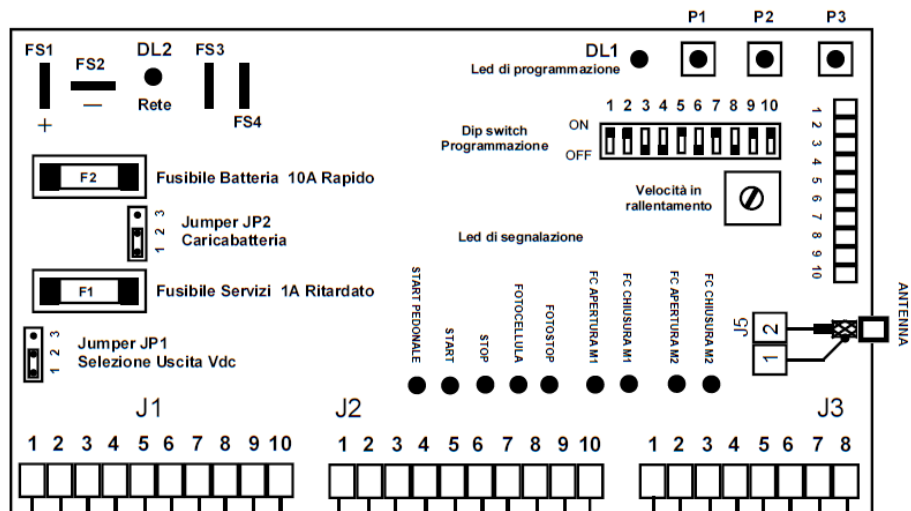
P1 P2 P3

FS1 FS2 DL2 FS3

+ — Rete FS4

DL1 Led di programmazione

1 2 3 4 5 6 7 8 9 10

ON

Dip switch Programmazione

OFF

1 2 3 4 5 6 7 8 9 10

F2 Fusibile Batteria 10A Rapido

3 2 1 Jumper JP2 Caricabatteria

Velocità in rallentamento

Led di segnalazione

F1 Fusibile Servizi 1A Ritardato

3 2 1 Jumper JP1 Selezione Uscita Vdc

START PEDONALE
START
STOP
FOTOCELLULA
FOTOSTOP
FC APERTURA M1
FC CHIUSURA M1
FC APERTURA M2
FC CHIUSURA M2

J5 2 1

ANTENNA

J1

1 2 3 4 5 6 7 8 9 10

J2

1 2 3 4 5 6 7 8 9 10

J3

1 2 3 4 5 6 7 8